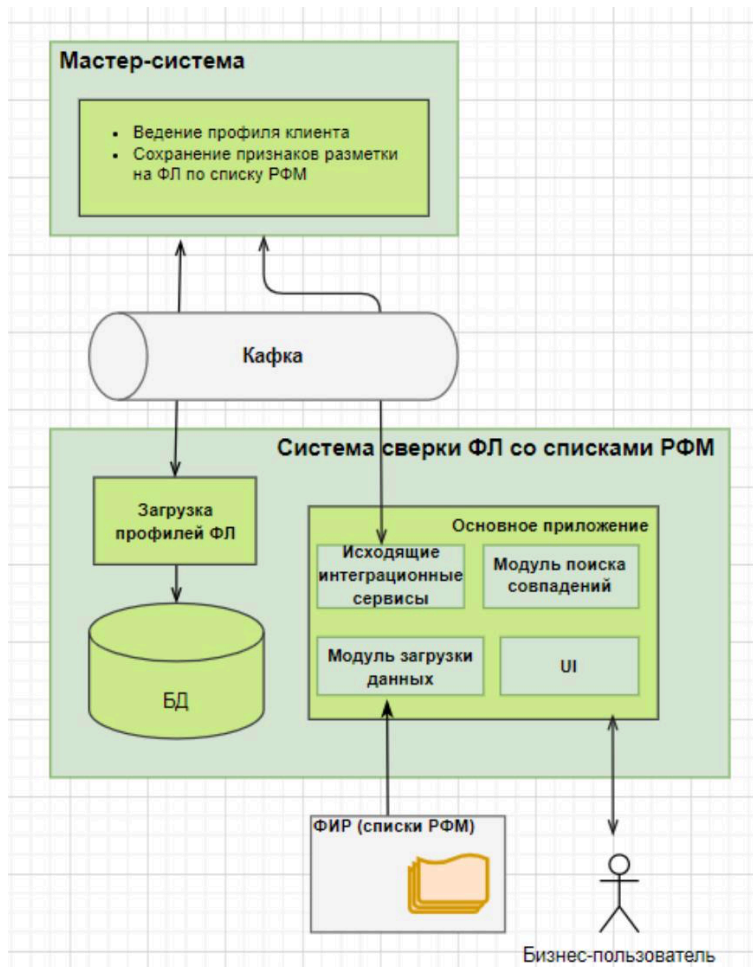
Мастер-система

- Ведение профиля клиента
- Сохранение признаков разметки на ФЛ по списку РФМ

Кафка

Система сверки ФЛ со списками РФМ

Загрузка профилей ФЛ

БД

Основное приложение

Исходящие интеграционные сервисы

Модуль поиска совпадений

Модуль загрузки данных

UI

ФИР (списки РФМ)

Бизнес-пользователь